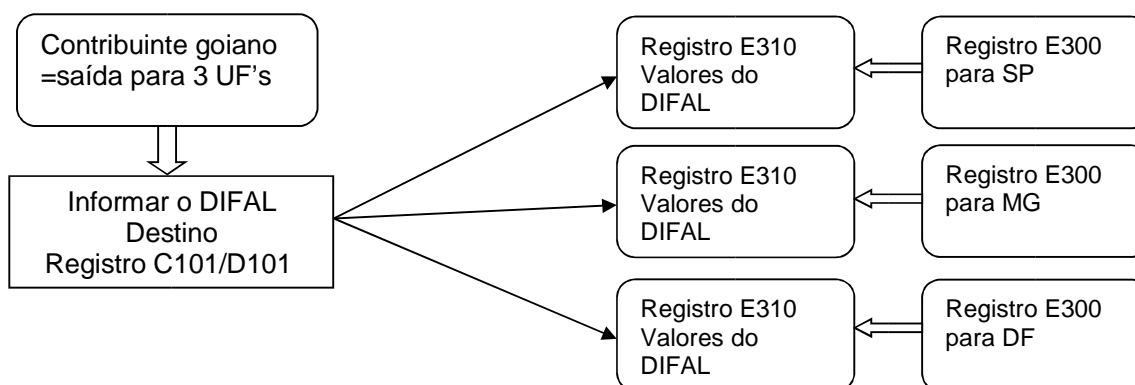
Contribuinte goiano =saída para 3 UF's

Informar o DIFAL Destino Registro C101/D101

Registro E310 Valores do DIFAL

Registro E300 para SP

Registro E310 Valores do DIFAL

Registro E300 para MG

Registro E310 Valores do DIFAL

Registro E300 para DF